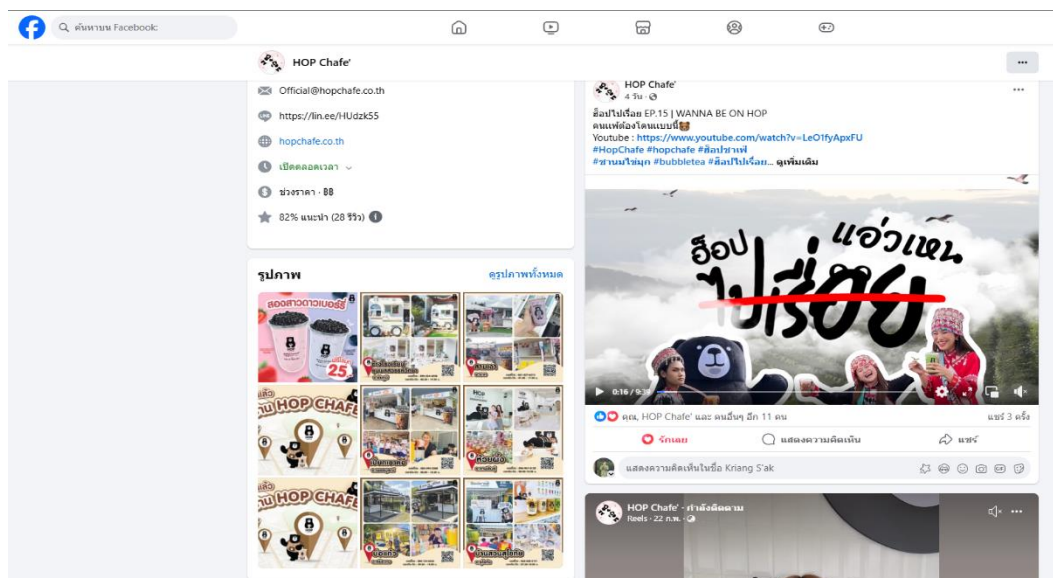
ค้นหาบน Facebook

HOP Chafe'

Official@hopchafe.co.th

https://lin.ee/HUdzk55

hopchafe.co.th

เปิดตลอดเวลา

ช่วงราคา · ฿฿

82% แนะนำ (28 รีวิว)

รูปภาพ

ดูรูปภาพทั้งหมด

สองสาวดาวเบอร์รี่

25

HOP CHAFE

HOP CHAFE

HOP Chafe'
4 วัน ·

ฮ็อปไปเรื่อย EP.15 | WANNA BE ON HOP
คนแพ้ต้องโดนแบบนี้
Youtube : https://www.youtube.com/watch?v=LeO1fyApxFU
#HopChafe #hopchafe #ฮ็อปชาเฟ่
#ชานมไข่มุก #bubbletea #ฮ็อปไปเรื่อย... ดูเพิ่มเติม

ฮ็อป แอ่วเหนือ ไปเรื่อย

0:16 / 9:

คุณ, HOP Chafe' และ คนอื่นๆ อีก 11 คน

แชร์ 3 ครั้ง

รักเลย

แสดงความคิดเห็น

แชร์

แสดงความคิดเห็นในชื่อ Kriang S'ak

HOP Chafe' · กำลังติดตาม
Reels · 22 ก.พ. ·